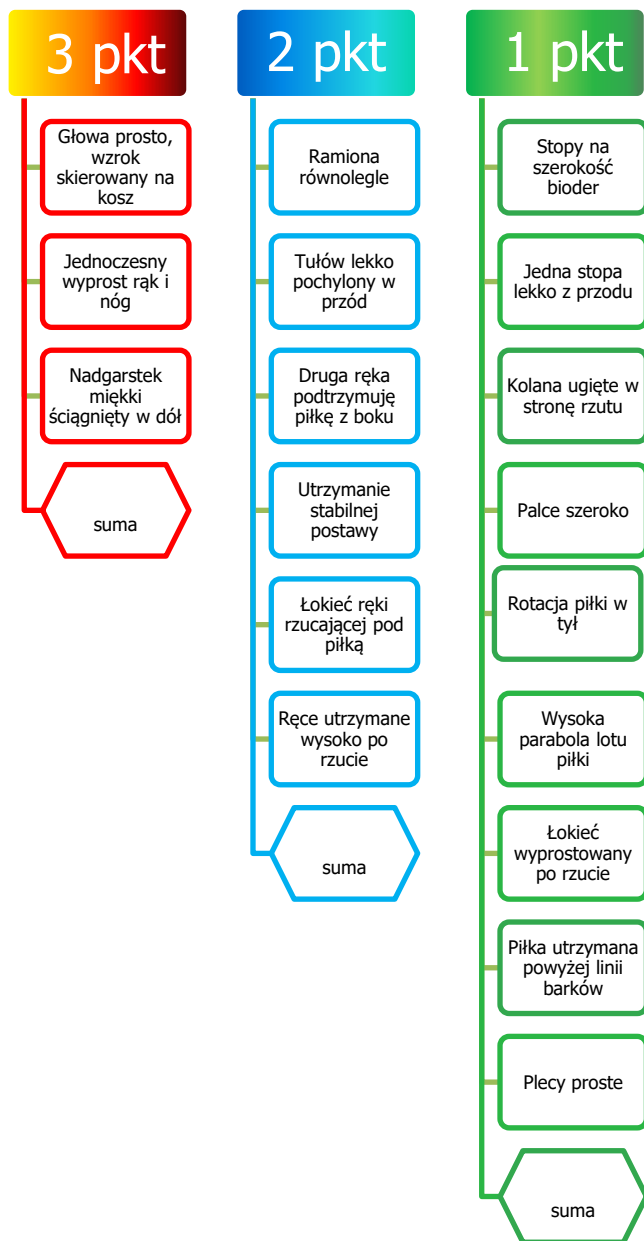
3 pkt

Głowa prosto, wzrok skierowany na kosz

Jednoczesny wyprost rąk i nóg

Nadgarstek miękki ściągnięty w dół

suma

2 pkt

Ramiona równolegle

Tułów lekko pochylony w przód

Druga ręka podtrzymuję piłkę z boku

Utrzymanie stabilnej postawy

Łokieć ręki rzucającej pod piłką

Ręce utrzymane wysoko po rzucie

suma

1 pkt

Stopy na szerokość bioder

Jedna stopa lekko z przodu

Kolana ugięte w stronę rzutu

Palce szeroko

Rotacja piłki w tył

Wysoka parabola lotu piłki

Łokieć wyprostowany po rzucie

Piłka utrzymana powyżej linii barków

Plecy proste

suma